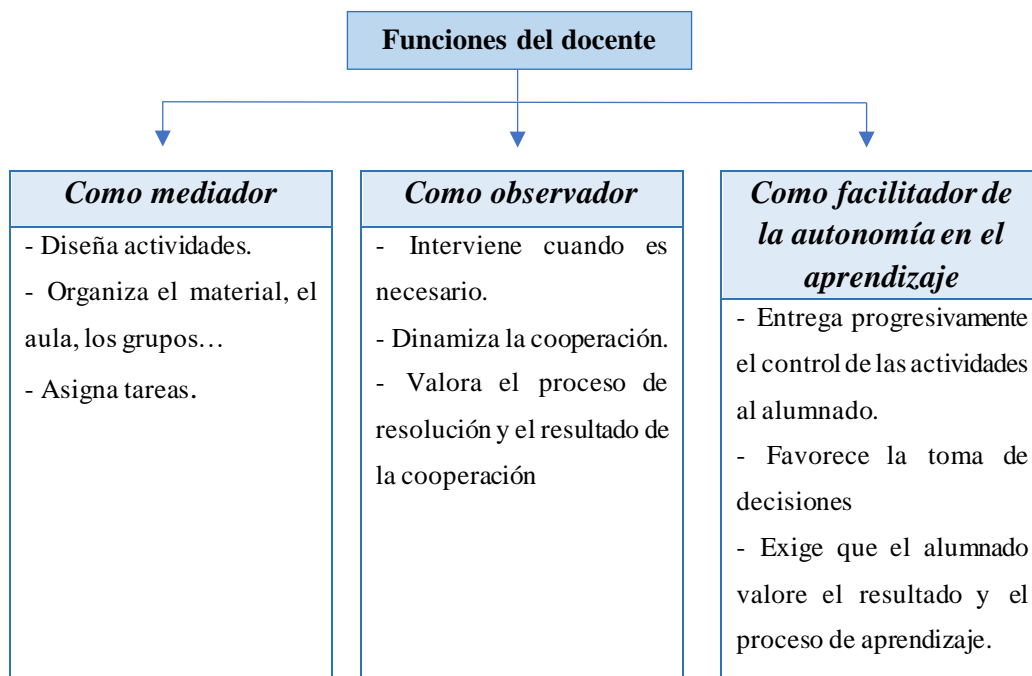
Funciones del docente

Como mediador

- Diseña actividades.

- Organiza el material, el aula, los grupos…

- Asigna tareas.

Como observador

- Interviene cuando es necesario.

- Dinamiza la cooperación.

- Valora el proceso de resolución y el resultado de la cooperación

Como facilitador de la autonomía en el aprendizaje

- Entrega progresivamente el control de las actividades al alumnado.

- Favorece la toma de decisiones

- Exige que el alumnado valore el resultado y el proceso de aprendizaje.